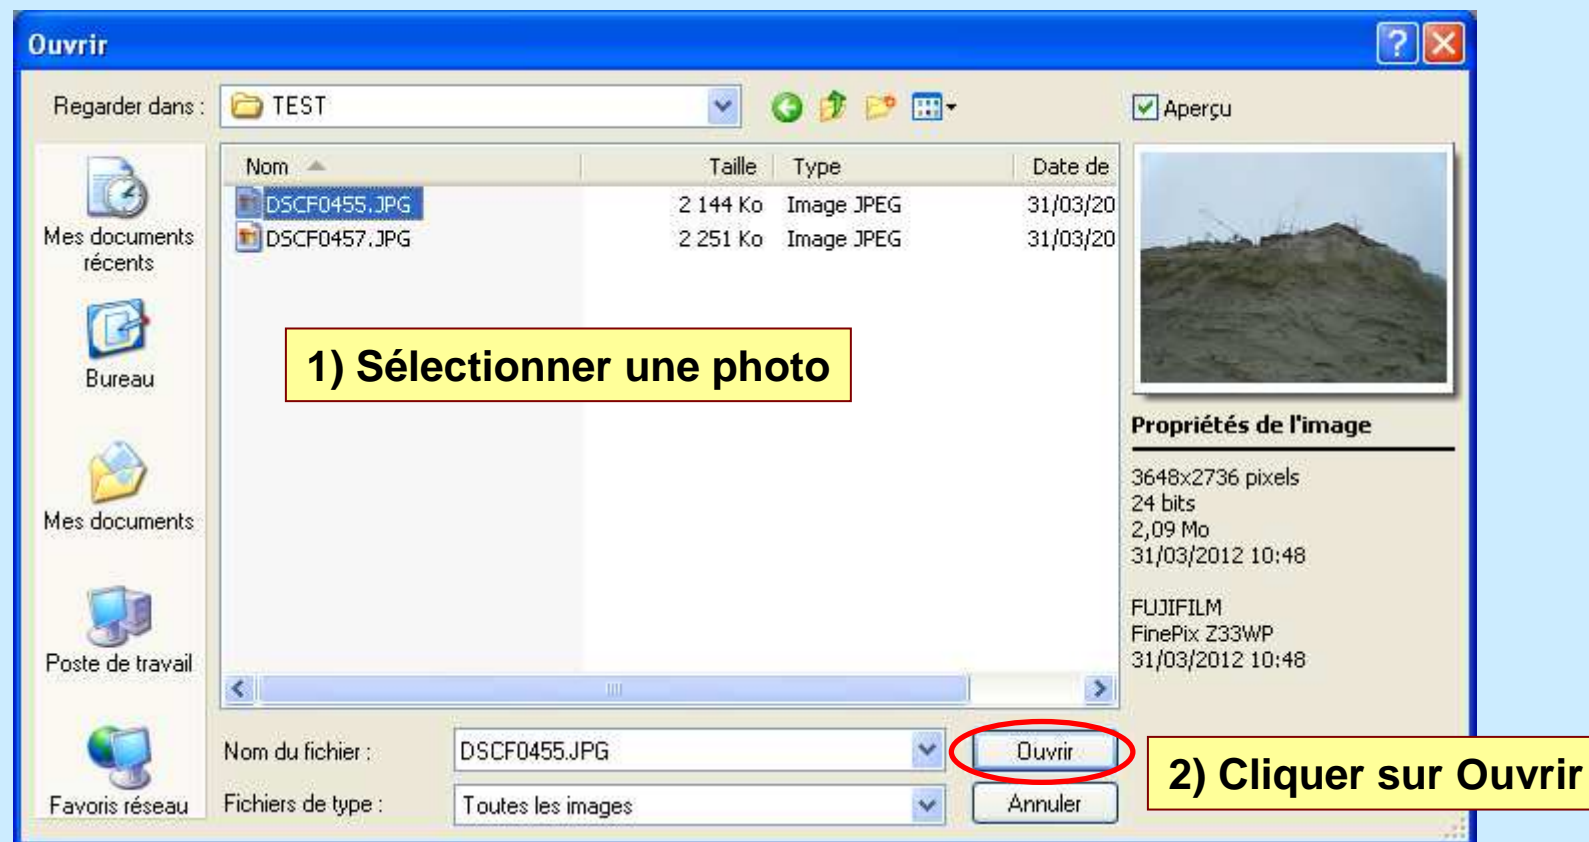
Ouvrir

Regarder dans : TEST

Aperçu

Mes documents récents

Bureau

Mes documents

Poste de travail

Favoris réseau

| Nom | Taille | Type | Date de |
|---|---|---|---|
| DSCF0455.JPG | 2 144 Ko | Image JPEG | 31/03/20 |
| DSCF0457.JPG | 2 251 Ko | Image JPEG | 31/03/20 |

1) Sélectionner une photo

Propriétés de l'image

3648x2736 pixels
24 bits
2,09 Mo
31/03/2012 10:48

FUJIFILM
FinePix Z33WP
31/03/2012 10:48

Nom du fichier : DSCF0455.JPG

Fichiers de type : Toutes les images

Ouvrir

Annuler

2) Cliquer sur Ouvrir